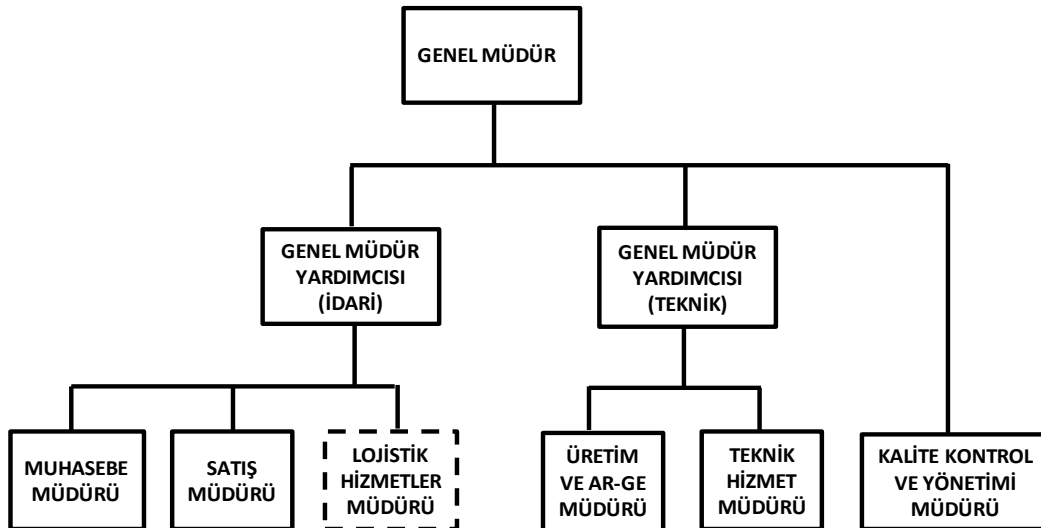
GENEL MÜDÜR

GENEL MÜDÜR YARDIMCISI (İDARİ)

GENEL MÜDÜR YARDIMCISI (TEKNİK)

MUHASEBE MÜDÜRÜ

SATIŞ MÜDÜRÜ

LOJİSTİK HİZMETLER MÜDÜRÜ

ÜRETİM VE AR-GE MÜDÜRÜ

TEKNİK HİZMET MÜDÜRÜ

KALİTE KONTROL VE YÖNETİMİ MÜDÜRÜ